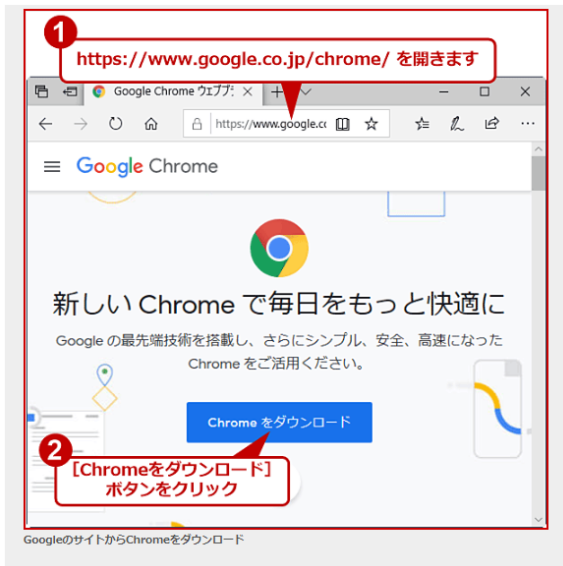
1
https://www.google.co.jp/chrome/ を開きます

Google Chrome ウェブブ

https://www.google.cc

Google Chrome

新しい Chrome で毎日をもっと快適に

Google の最先端技術を搭載し、さらにシンプル、安全、高速になった Chrome をご活用ください。

Chrome をダウンロード

2
［Chromeをダウンロード］ボタンをクリック

GoogleのサイトからChromeをダウンロード